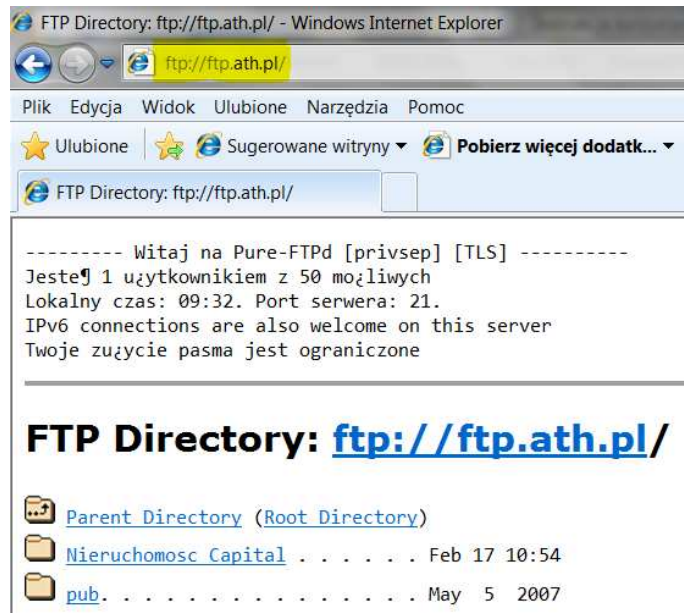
FTP Directory: ftp://ftp.ath.pl/ - Windows Internet Explorer

ftp://ftp.ath.pl/

Plik Edycja Widok Ulubione Narzędzia Pomoc

Ulubione Sugerowane witryny ▾ Pobierz więcej dodatk... ▾

FTP Directory: ftp://ftp.ath.pl/

--------- Witaj na Pure-FTPd [privsep] [TLS] ----------
Jeste¶ 1 u¿ytkownikiem z 50 mo¿liwych
Lokalny czas: 09:32. Port serwera: 21.
IPv6 connections are also welcome on this server
Twoje zu¿ycie pasma jest ograniczone

FTP Directory: ftp://ftp.ath.pl/

Parent Directory (Root Directory)

Nieruchomosc Capital . . . . . . Feb 17 10:54

pub. . . . . . . . . . . . . . . May 5 2007